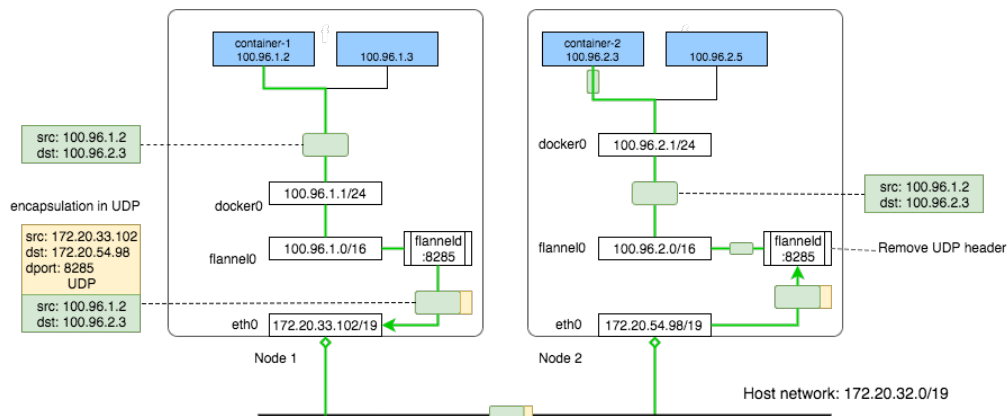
container-1
100.96.1.2

100.96.1.3

src: 100.96.1.2
dst: 100.96.2.3

docker0
100.96.1.1/24

encapsulation in UDP

src: 172.20.33.102
dst: 172.20.54.98
dport: 8285
UDP

flannel0
100.96.1.0/16

flanneld
:8285

src: 100.96.1.2
dst: 100.96.2.3

eth0
172.20.33.102/19

Node 1

container-2
100.96.2.3

100.96.2.5

docker0
100.96.2.1/24

src: 100.96.1.2
dst: 100.96.2.3

flannel0
100.96.2.0/16

flanneld
:8285

Remove UDP header

eth0
172.20.54.98/19

Node 2

Host network: 172.20.32.0/19